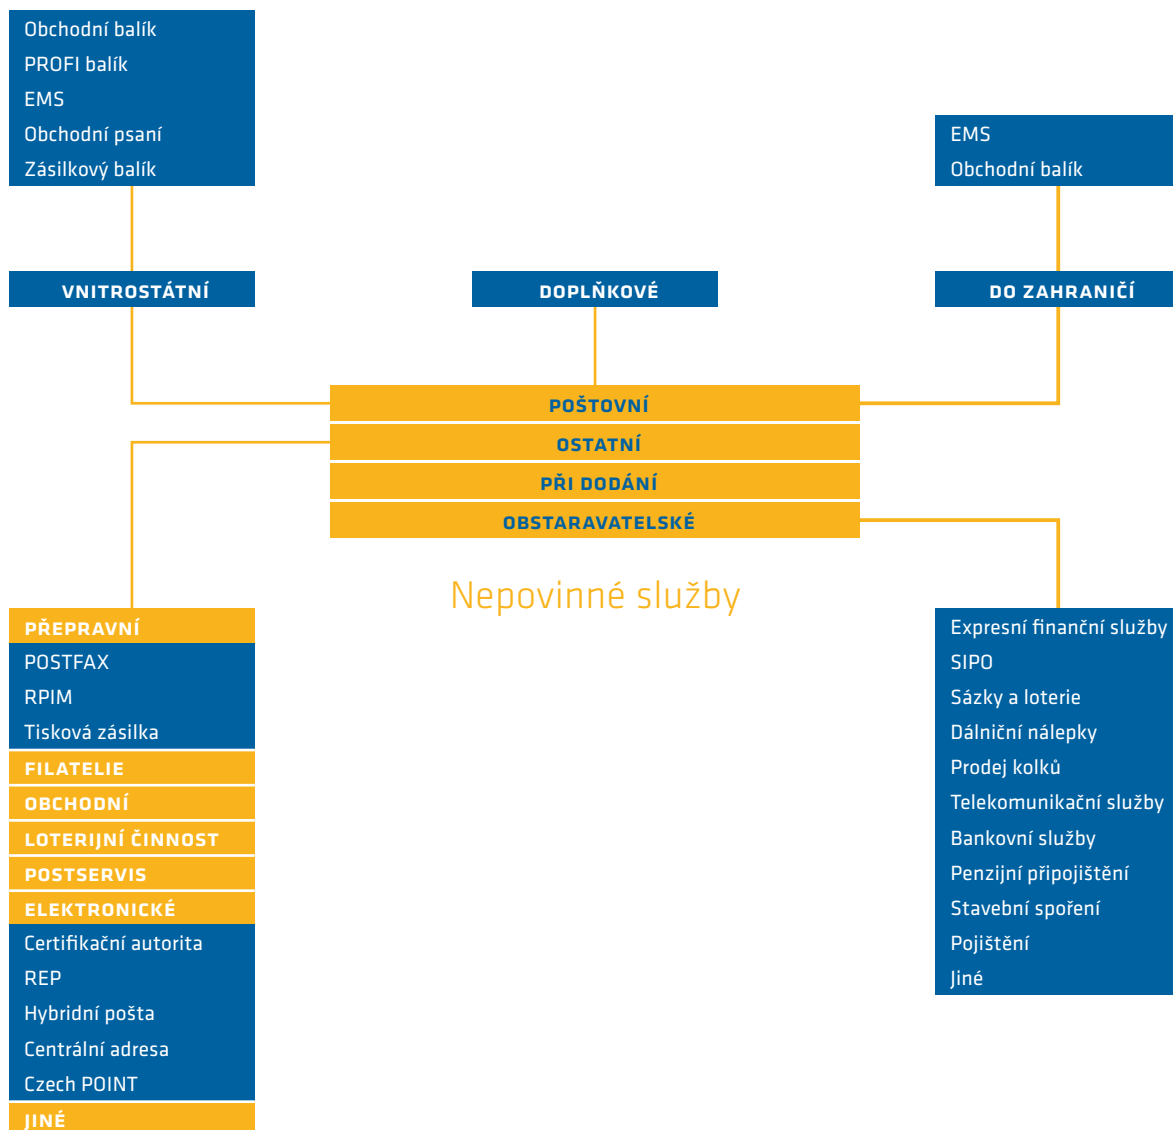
Obchodní balík
PROFI balík
EMS
Obchodní psaní
Zásilkový balík

EMS
Obchodní balík

VNITROSTÁTNÍ

DOPLŇKOVÉ

DO ZAHRANIČÍ

POŠTOVNÍ
OSTATNÍ
PŘI DODÁNÍ
OBSTARAVATELSKÉ

Nepovinné služby

PŘEPRAVNÍ
POSTFAX
RPIM
Tisková zásilka
FILATELIE
OBCHODNÍ
LOTERIJNÍ ČINNOST
POSTSERVIS
ELEKTRONICKÉ
Certifikační autorita
REP
Hybridní pošta
Centrální adresa
Czech POINT
JINÉ

Expresní finanční služby
SIPO
Sázky a loterie
Dálniční nálepky
Prodej kolků
Telekomunikační služby
Bankovní služby
Penzijní připojištění
Stavební spoření
Pojištění
Jiné